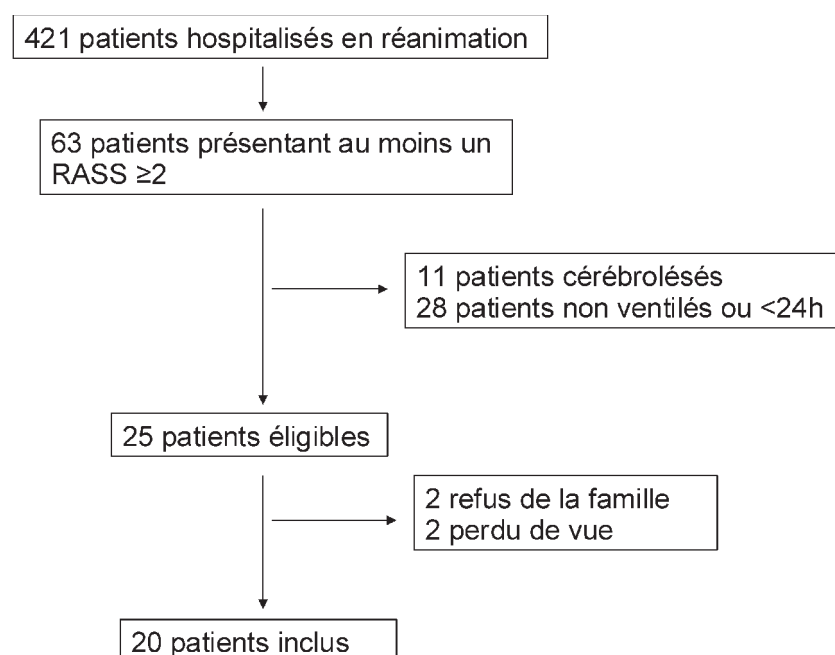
421 patients hospitalisés en réanimation

63 patients présentant au moins un RASS ≥2

11 patients cérébrolésés
28 patients non ventilés ou <24h

25 patients éligibles

2 refus de la famille
2 perdu de vue

20 patients inclus